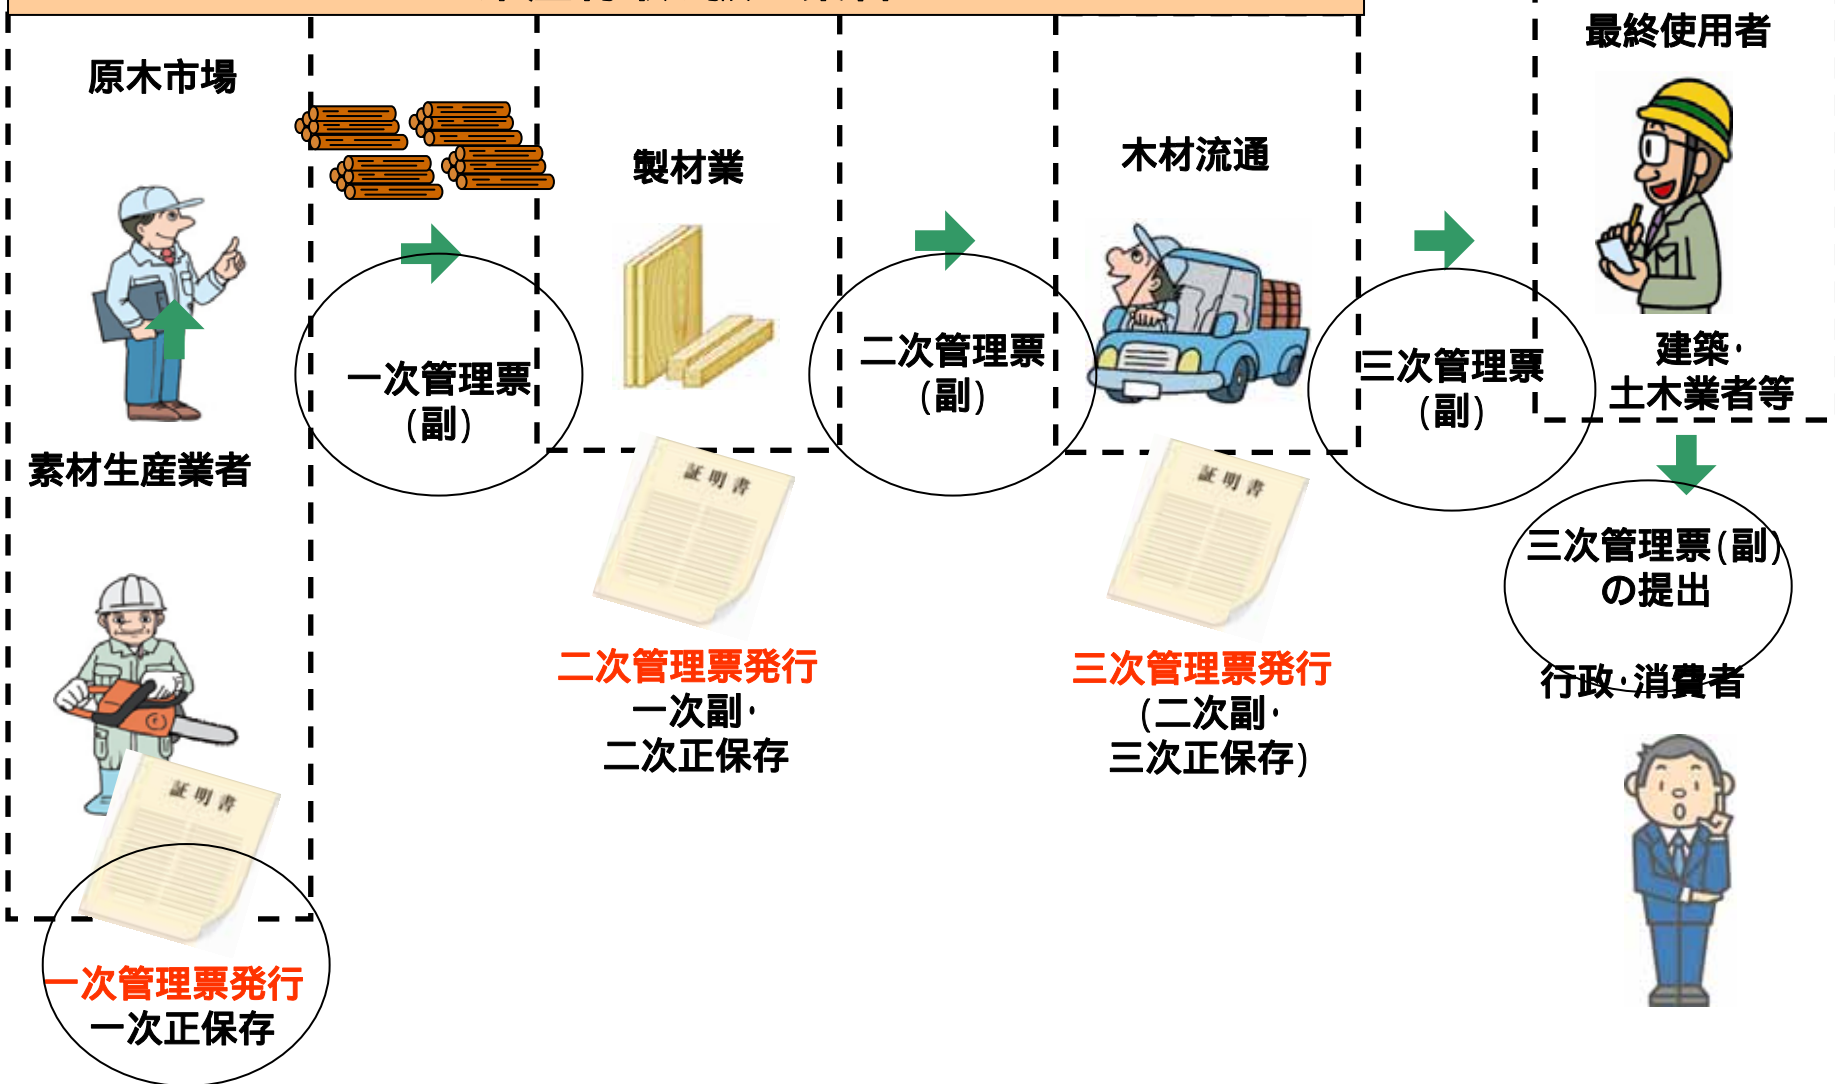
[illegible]

原木市場

素材生産業者

証明書

一次管理票発行
一次正保存

一次管理票
(副)

製材業

証明書

二次管理票発行
一次副·
二次正保存

二次管理票
(副)

木材流通

証明書

三次管理票発行
(二次副·
三次正保存)

三次管理票
(副)

最終使用者

建築·
土木業者等

三次管理票(副)
の提出

行政·消費者